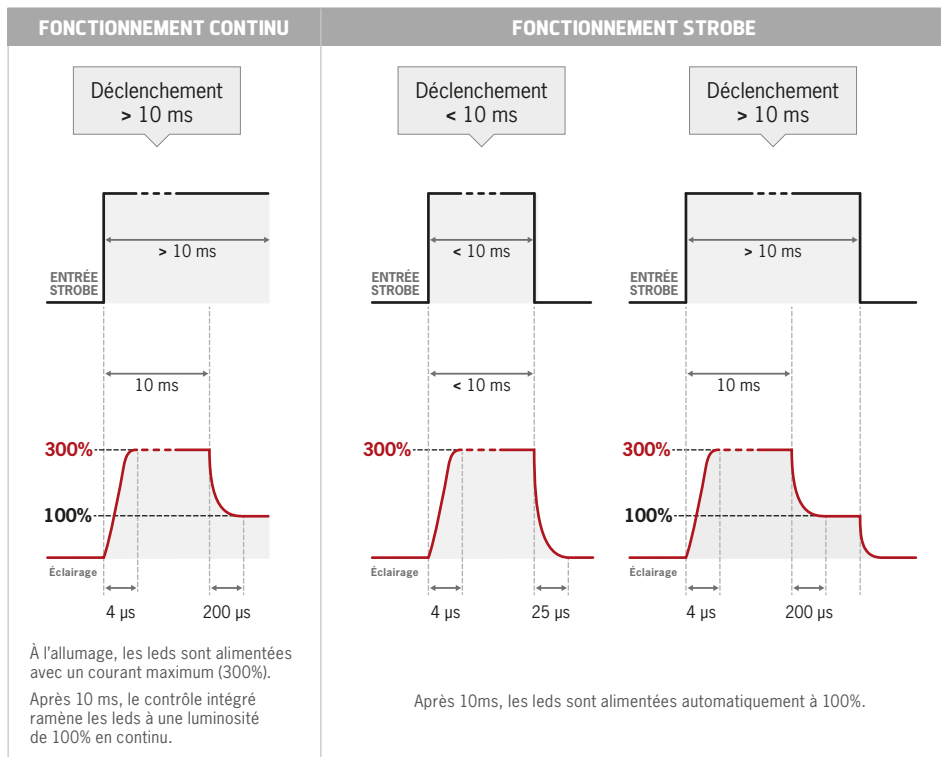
FONCTIONNEMENT CONTINU

Déclenchement
> 10 ms

> 10 ms

ENTRÉE STROBE

10 ms

300%

100%

Éclairage

4 µs

200 µs

À l'allumage, les leds sont alimentées avec un courant maximum (300%).

Après 10 ms, le contrôle intégré ramène les leds à une luminosité de 100% en continu.

FONCTIONNEMENT STROBE

Déclenchement
< 10 ms

< 10 ms

ENTRÉE STROBE

< 10 ms

300%

Éclairage

4 µs

25 µs

Déclenchement
> 10 ms

> 10 ms

ENTRÉE STROBE

10 ms

300%

100%

Éclairage

4 µs

200 µs

Après 10ms, les leds sont alimentées automatiquement à 100%.